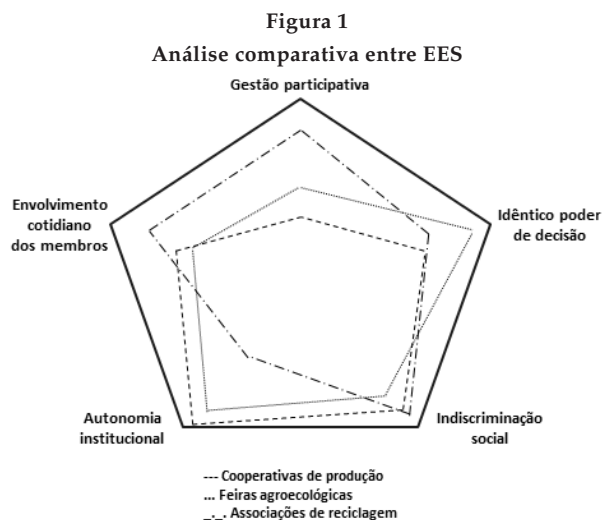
Figura 1
Análise comparativa entre EES

Gestão participativa

Envolvimento cotidiano dos membros

Idêntico poder de decisão

Autonomia institucional

Indiscriminação social

--- Cooperativas de produção
... Feiras agroecológicas
_._. Associações de reciclagem